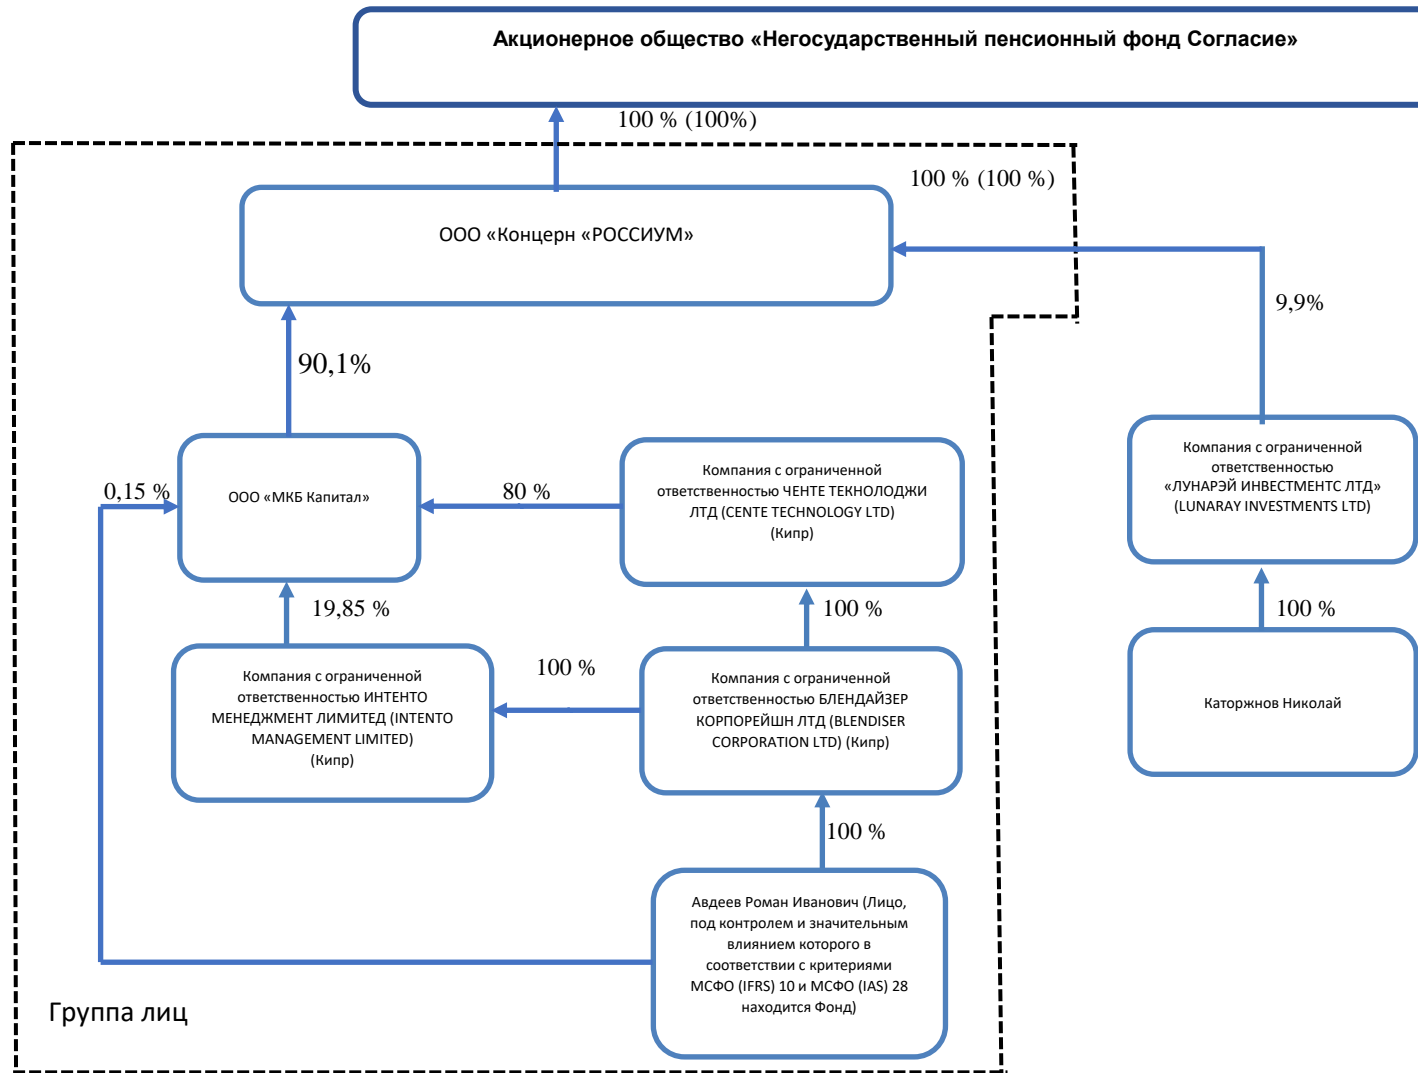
Акционерное общество «Негосударственный пенсионный фонд Согласие»

100 % (100%)

100 % (100 %)

ООО «Концерн «РОССИУМ»

9,9%

90,1%

0,15 %

ООО «МКБ Капитал»

80 %

Компания с ограниченной ответственностью ЧЕНТЕ ТЕКНОЛОДЖИ ЛТД (CENTE TECHNOLOGY LTD) (Кипр)

Компания с ограниченной ответственностью «ЛУНАРЭЙ ИНВЕСТМЕНТС ЛТД» (LUNARAY INVESTMENTS LTD)

19,85 %

100 %

100 %

Компания с ограниченной ответственностью ИНТЕНТО МЕНЕДЖМЕНТ ЛИМИТЕД (INTENTO MANAGEMENT LIMITED) (Кипр)

100 %

Компания с ограниченной ответственностью БЛЕНДАЙЗЕР КОРПОРЕЙШН ЛТД (BLENDISER CORPORATION LTD) (Кипр)

Каторжнов Николай

100 %

Авдеев Роман Иванович (Лицо, под контролем и значительным влиянием которого в соответствии с критериями МСФО (IFRS) 10 и МСФО (IAS) 28 находится Фонд)

Группа лиц